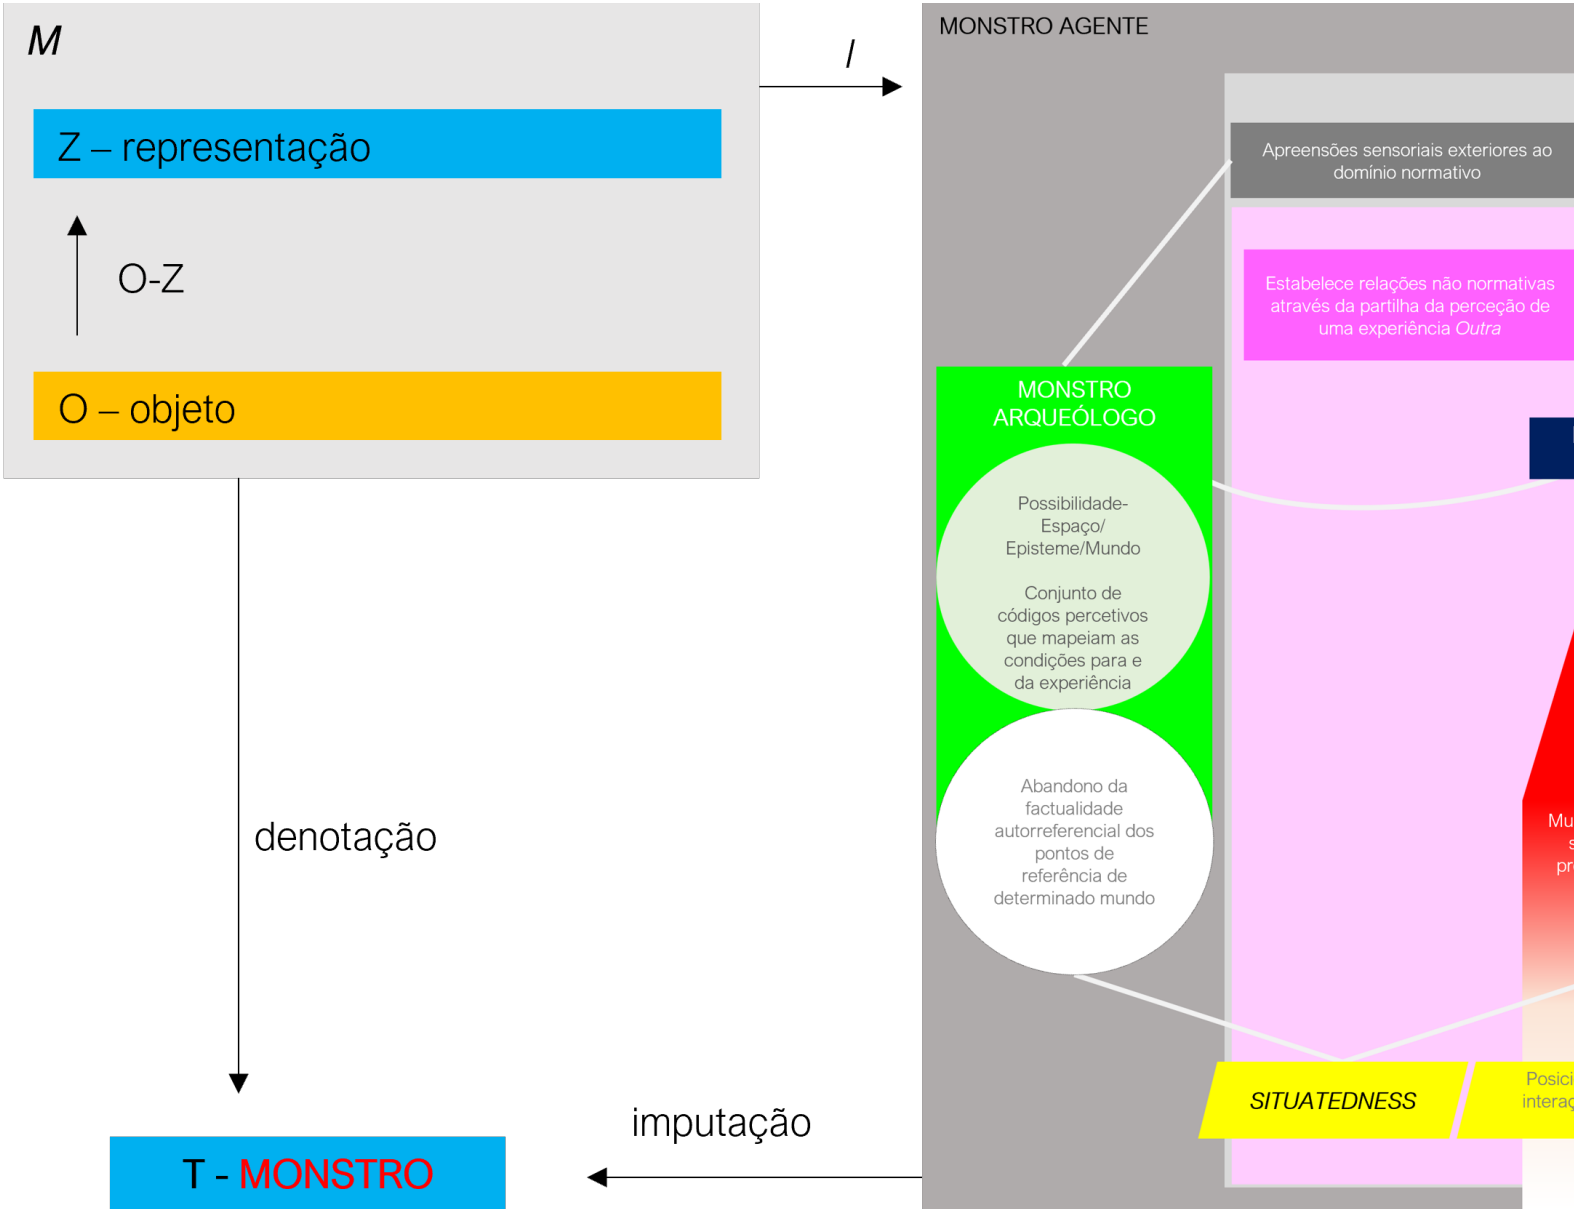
M

Z – representação

O-Z

O – objeto

I

denotação

T - MONSTRO

imputação

MONSTRO AGENTE

Apreensões sensoriais exteriores ao domínio normativo

Estabelece relações não normativas através da partilha da perceção de uma experiência *Outra*

MONSTRO ARQUEÓLOGO

Possibilidade-Espaço/ Episteme/Mundo

Conjunto de códigos percetivos que mapeiam as condições para e da experiência

Abandono da factualidade autorreferencial dos pontos de referência de determinado mundo

SITUATEDNESS

Mu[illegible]
s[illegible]
pr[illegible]

Posici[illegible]
interaç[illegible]